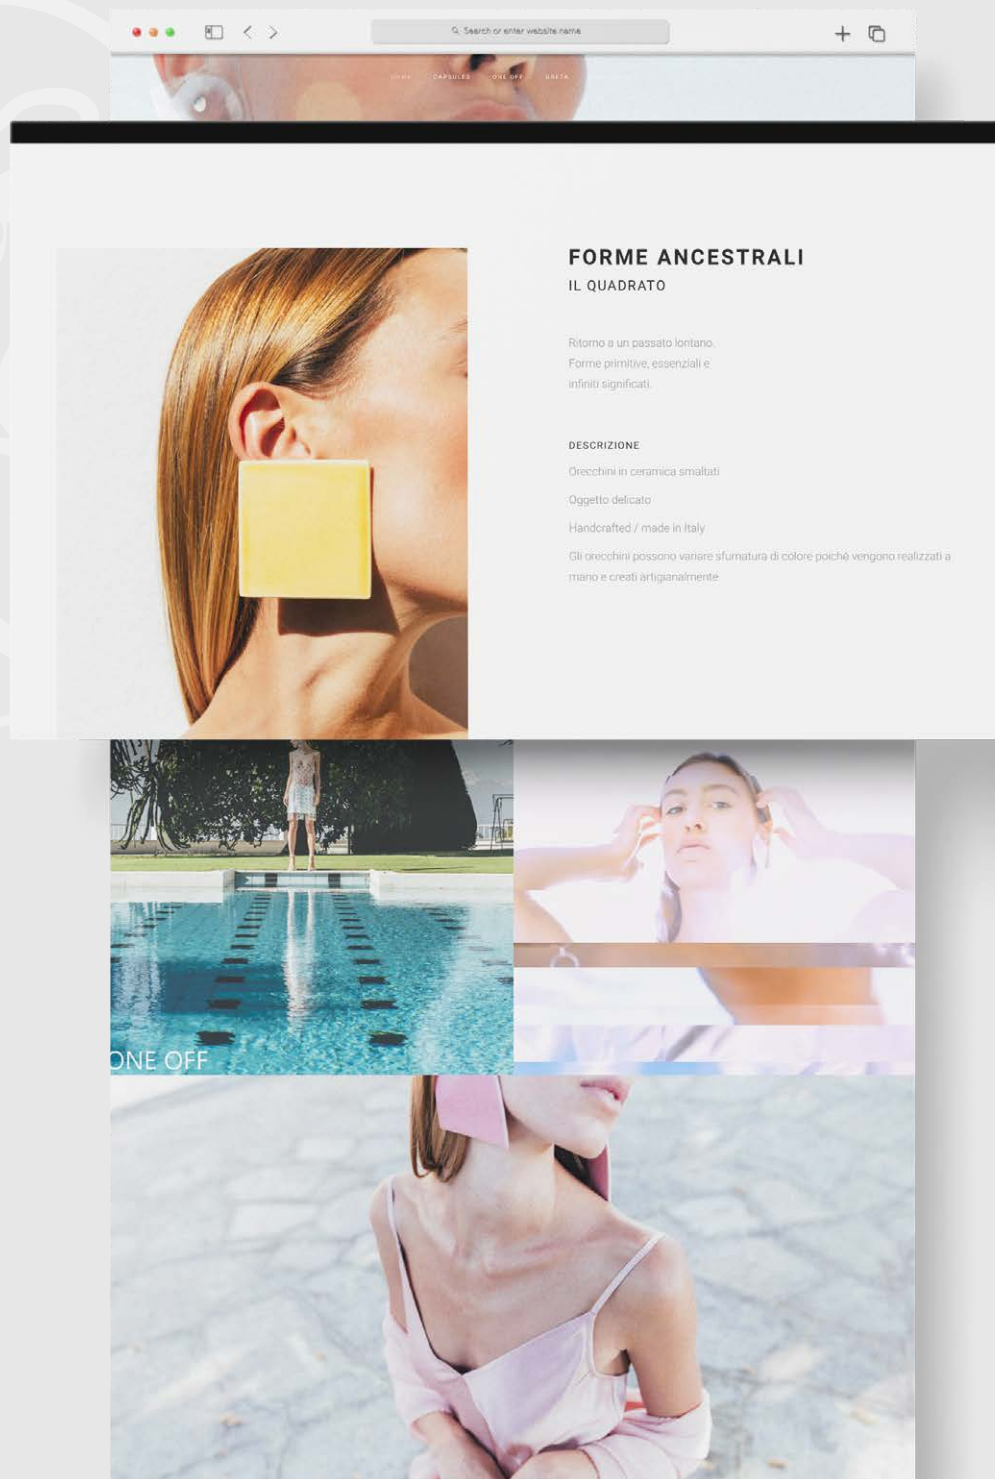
Search or enter website name

SHOP CAPSULES ONE OFF GRETA

FORME ANCESTRALI
IL QUADRATO

Ritorno a un passato lontano. Forme primitive, essenziali e infiniti significati.

DESCRIZIONE

Orecchini in ceramica smaltati

Oggetto delicato

Handcrafted / made in Italy

Gli orecchini possono variare sfumatura di colore poiché vengono realizzati a mano e creati artigianalmente

ONE OFF